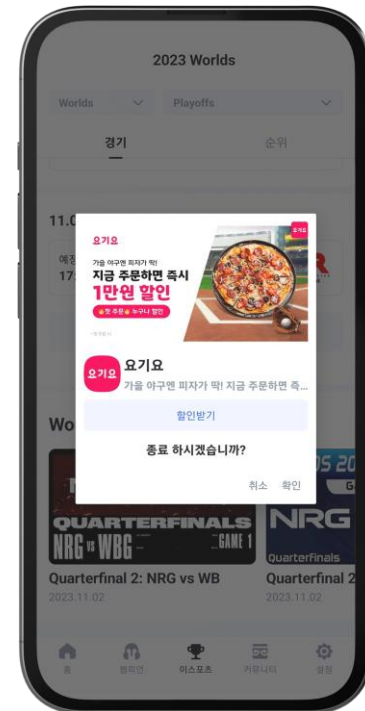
2023 Worlds

Worlds

Playoffs

경기

순위

11.0

예정

17:

요기요

가을 야구엔 피자가 딱!

지금 주문하면 즉시

1만원 할인

첫 주문 누구나 할인

요기요

요기요

요기요

가을 야구엔 피자가 딱! 지금 주문하면 즉...

할인받기

종료 하시겠습니까?

취소 확인

Wo

QUARTERFINALS

NRG vs WBG

GAME 1

NRG

Quarterfinals

Quarterfinal 2: NRG vs WB

2023.11.02

Quarterfinal 2

2023.11.02

홈

챔피언

이스포츠

커뮤니티

설정